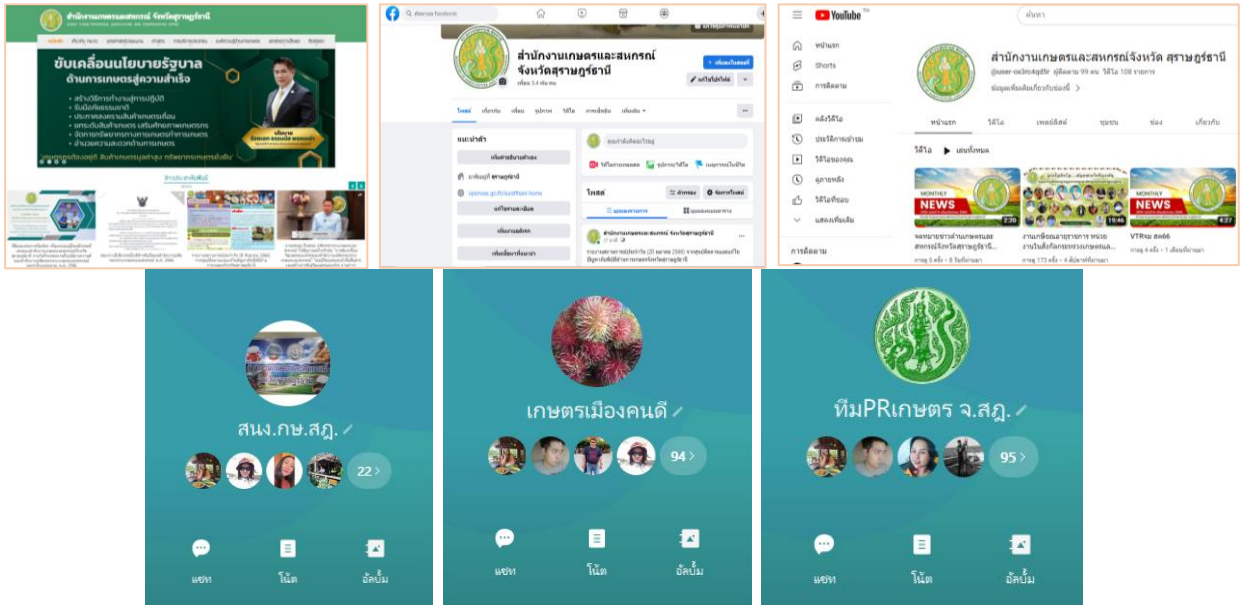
สำนักงานเกษตรและสหกรณ์ จังหวัดสุราษฎร์ธานี

ขับเคลื่อนนโยบายรัฐบาล ด้านการเกษตรสู่ความสำเร็จ

สำนักงานเกษตรและสหกรณ์ จังหวัดสุราษฎร์ธานี

โพสต์ เกี่ยวกับ เพื่อน รูปภาพ วิดีโอ

แนะนำตัว

โพสต์

YouTube

หน้าแรก

Shorts

การติดตาม

คลังวิดีโอ

ประวัติการเข้าชม

วิดีโอของคุณ

ดูภายหลัง

วิดีโอที่ชอบ

แสดงเพิ่มเติม

สำนักงานเกษตรและสหกรณ์จังหวัด สุราษฎร์ธานี

หน้าแรก วิดีโอ เพลย์ลิสต์ ชุมชน ช่อง เกี่ยวกับ

วิดีโอ เล่นทั้งหมด

NEWS

NEWS

สนง.กษ.สฎ.

22

แชท โน้ต อัลบั้ม

เกษตรเมืองคนดี

94

แชท โน้ต อัลบั้ม

ทีมPRเกษตร จ.สฎ.

95

แชท โน้ต อัลบั้ม